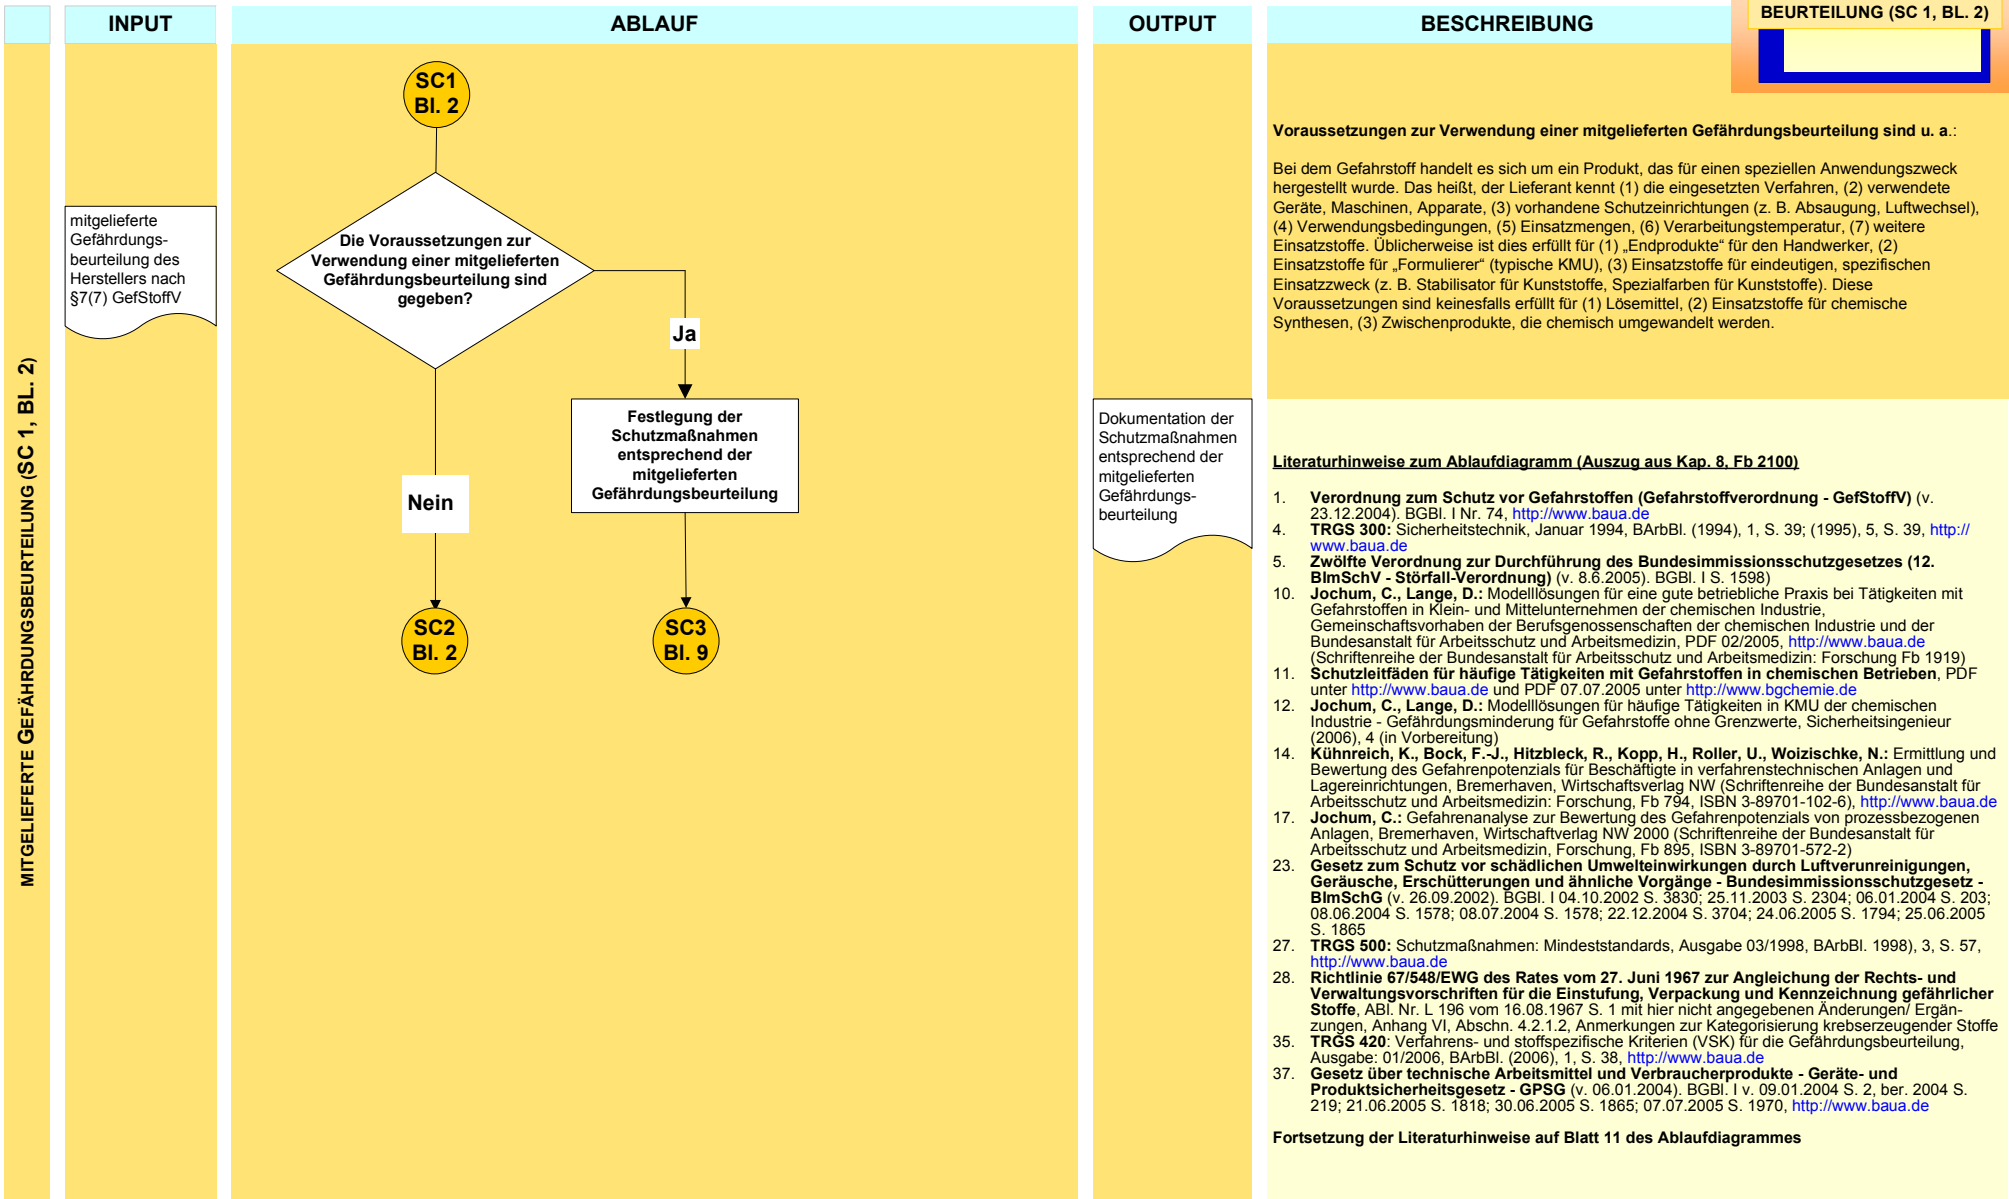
INPUT

ABLAUF

OUTPUT

BESCHREIBUNG

BEURTEILUNG (SC 1, BL. 2)

MITGELIEFERTE GEFÄHRDUNGSBEURTEILUNG (SC 1, BL. 2)

mitgelieferte Gefährdungsbeurteilung des Herstellers nach §7(7) GefStoffV

SC1 Bl. 2

Die Voraussetzungen zur Verwendung einer mitgelieferten Gefährdungsbeurteilung sind gegeben?

Ja

Nein

Festlegung der Schutzmaßnahmen entsprechend der mitgelieferten Gefährdungsbeurteilung

SC2 Bl. 2

SC3 Bl. 9

Dokumentation der Schutzmaßnahmen entsprechend der mitgelieferten Gefährdungsbeurteilung

**Voraussetzungen zur Verwendung einer mitgelieferten Gefährdungsbeurteilung sind u. a.**:

Bei dem Gefahrstoff handelt es sich um ein Produkt, das für einen speziellen Anwendungszweck hergestellt wurde. Das heißt, der Lieferant kennt (1) die eingesetzten Verfahren, (2) verwendete Geräte, Maschinen, Apparate, (3) vorhandene Schutzeinrichtungen (z. B. Absaugung, Luftwechsel), (4) Verwendungsbedingungen, (5) Einsatzmengen, (6) Verarbeitungstemperatur, (7) weitere Einsatzstoffe. Üblicherweise ist dies erfüllt für (1) „Endprodukte" für den Handwerker, (2) Einsatzstoffe für „Formulierer" (typische KMU), (3) Einsatzstoffe für eindeutigen, spezifischen Einsatzzweck (z. B. Stabilisator für Kunststoffe, Spezialfarben für Kunststoffe). Diese Voraussetzungen sind keinesfalls erfüllt für (1) Lösemittel, (2) Einsatzstoffe für chemische Synthesen, (3) Zwischenprodukte, die chemisch umgewandelt werden.

Literaturhinweise zum Ablaufdiagramm (Auszug aus Kap. 8, Fb 2100)

1. **Verordnung zum Schutz vor Gefahrstoffen (Gefahrstoffverordnung - GefStoffV)** (v. 23.12.2004). BGBl. I Nr. 74, http://www.baua.de
4. **TRGS 300:** Sicherheitstechnik, Januar 1994, BArbBl. (1994), 1, S. 39; (1995), 5, S. 39, http://www.baua.de
5. **Zwölfte Verordnung zur Durchführung des Bundesimmissionsschutzgesetzes (12. BImSchV - Störfall-Verordnung)** (v. 8.6.2005). BGBl. I S. 1598)
10. **Jochum, C., Lange, D.:** Modelllösungen für eine gute betriebliche Praxis bei Tätigkeiten mit Gefahrstoffen in Klein- und Mittelunternehmen der chemischen Industrie, Gemeinschaftsvorhaben der Berufsgenossenschaften der chemischen Industrie und der Bundesanstalt für Arbeitsschutz und Arbeitsmedizin, PDF 02/2005, http://www.baua.de (Schriftenreihe der Bundesanstalt für Arbeitsschutz und Arbeitsmedizin: Forschung Fb 1919)
11. **Schutzleitfäden für häufige Tätigkeiten mit Gefahrstoffen in chemischen Betrieben**, PDF unter http://www.baua.de und PDF 07.07.2005 unter http://www.bgchemie.de
12. **Jochum, C., Lange, D.:** Modelllösungen für häufige Tätigkeiten in KMU der chemischen Industrie - Gefährdungsminderung für Gefahrstoffe ohne Grenzwerte, Sicherheitsingenieur (2006), 4 (in Vorbereitung)
14. **Kühnreich, K., Bock, F.-J., Hitzbleck, R., Kopp, H., Roller, U., Woizischke, N.:** Ermittlung und Bewertung des Gefahrenpotenzials für Beschäftigte in verfahrenstechnischen Anlagen und Lagereinrichtungen, Bremerhaven, Wirtschaftsverlag NW (Schriftenreihe der Bundesanstalt für Arbeitsschutz und Arbeitsmedizin: Forschung, Fb 794, ISBN 3-89701-102-6), http://www.baua.de
17. **Jochum, C.:** Gefahrenanalyse zur Bewertung des Gefahrenpotenzials von prozessbezogenen Anlagen, Bremerhaven, Wirtschaftverlag NW 2000 (Schriftenreihe der Bundesanstalt für Arbeitsschutz und Arbeitsmedizin, Forschung, Fb 895, ISBN 3-89701-572-2)
23. **Gesetz zum Schutz vor schädlichen Umwelteinwirkungen durch Luftverunreinigungen, Geräusche, Erschütterungen und ähnliche Vorgänge - Bundesimmissionsschutzgesetz - BImSchG** (v. 26.09.2002). BGBl. I 04.10.2002 S. 3830; 25.11.2003 S. 2304; 06.01.2004 S. 203; 08.06.2004 S. 1578; 08.07.2004 S. 1578; 22.12.2004 S. 3704; 24.06.2005 S. 1794; 25.06.2005 S. 1865
27. **TRGS 500:** Schutzmaßnahmen: Mindeststandards, Ausgabe 03/1998, BArbBl. 1998), 3, S. 57, http://www.baua.de
28. **Richtlinie 67/548/EWG des Rates vom 27. Juni 1967 zur Angleichung der Rechts- und Verwaltungsvorschriften für die Einstufung, Verpackung und Kennzeichnung gefährlicher Stoffe**, ABl. Nr. L 196 vom 16.08.1967 S. 1 mit hier nicht angegebenen Änderungen/ Ergänzungen, Anhang VI, Abschn. 4.2.1.2, Anmerkungen zur Kategorisierung krebserzeugender Stoffe
35. **TRGS 420**: Verfahrens- und stoffspezifische Kriterien (VSK) für die Gefährdungsbeurteilung, Ausgabe: 01/2006, BArbBl. (2006), 1, S. 38, http://www.baua.de
37. **Gesetz über technische Arbeitsmittel und Verbraucherprodukte - Geräte- und Produktsicherheitsgesetz - GPSG** (v. 06.01.2004). BGBl. I v. 09.01.2004 S. 2, ber. 2004 S. 219; 21.06.2005 S. 1818; 30.06.2005 S. 1865; 07.07.2005 S. 1970, http://www.baua.de

**Fortsetzung der Literaturhinweise auf Blatt 11 des Ablaufdiagrammes**